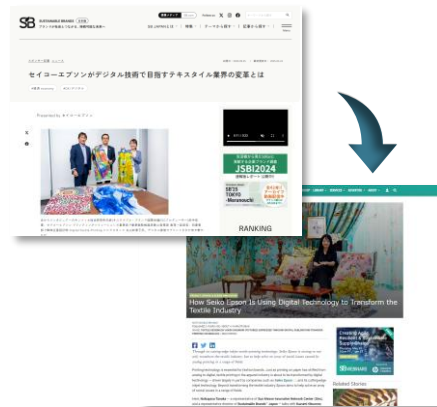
SB SUSTAINABLE BRANDS

セイコーエプソンがデジタル技術で目指すテキスタイル業界の変革とは

RANKING

JSBI2024

How Seiko Epson Is Using Digital Technology to Transform the Textile Industry

Related Stories